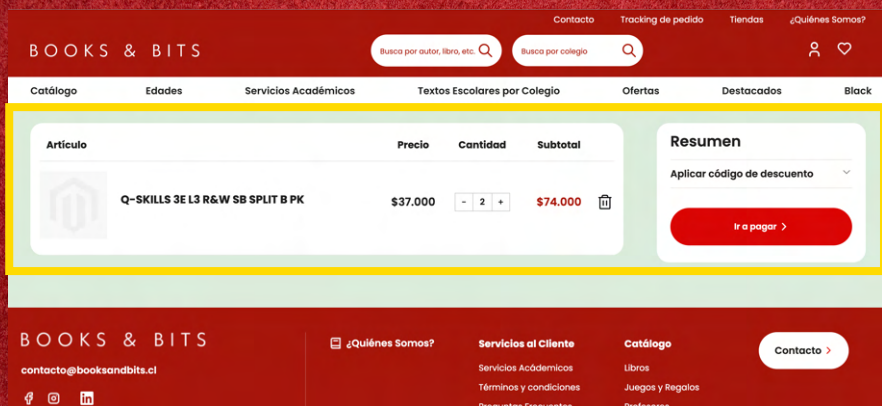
Contacto Tracking de pedido Tiendas ¿Quiénes Somos?

BOOKS & BITS

Busca por autor, libro, etc.

Busca por colegio

Catálogo Edades Servicios Académicos Textos Escolares por Colegio Ofertas Destacados Black

| Artículo | Precio | Cantidad | Subtotal |
|---|---|---|---|
| Q-SKILLS 3E L3 R&W SB SPLIT B PK | $37.000 | - 2 + | $74.000 |

Resumen

Aplicar código de descuento

Ir a pagar

BOOKS & BITS

contacto@booksandbits.cl

¿Quiénes Somos?

Servicios al Cliente

Servicios Académicos

Términos y condiciones

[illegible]

Catálogo

Libros

Juegos y Regalos

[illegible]

Contacto